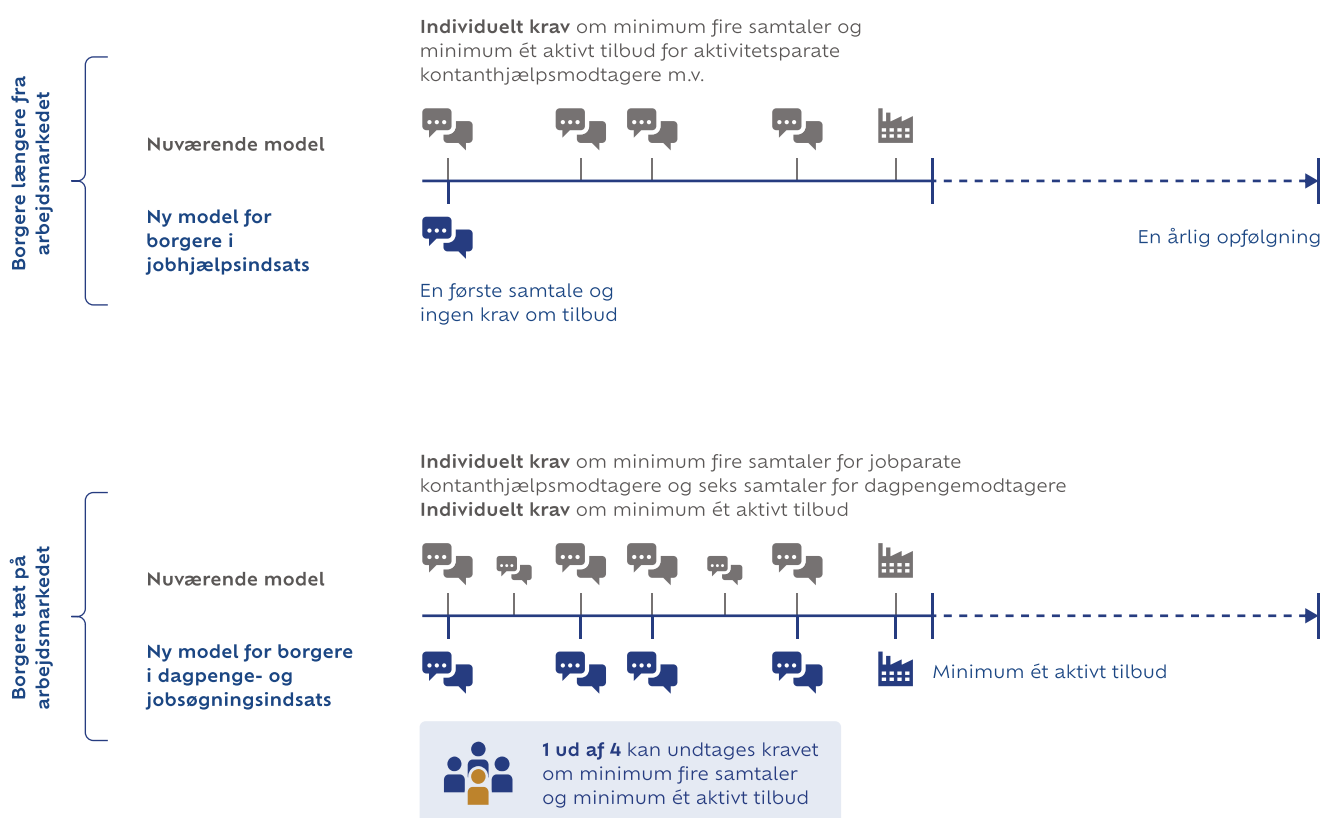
Borgere længere fra arbejdsmarkedet

Individuelt krav om minimum fire samtaler og minimum ét aktivt tilbud for aktivitetsparate kontanthjælpsmodtagere m.v.

Nuværende model

Ny model for borgere i jobhjælpsindsats

En første samtale og ingen krav om tilbud

En årlig opfølgning

Borgere tæt på arbejdsmarkedet

Individuelt krav om minimum fire samtaler for jobparate kontanthjælpsmodtagere og seks samtaler for dagpengemodtagere
Individuelt krav om minimum ét aktivt tilbud

Nuværende model

Ny model for borgere i dagpenge- og jobsøgningsindsats

Minimum ét aktivt tilbud

1 ud af 4 kan undtages kravet om minimum fire samtaler og minimum ét aktivt tilbud